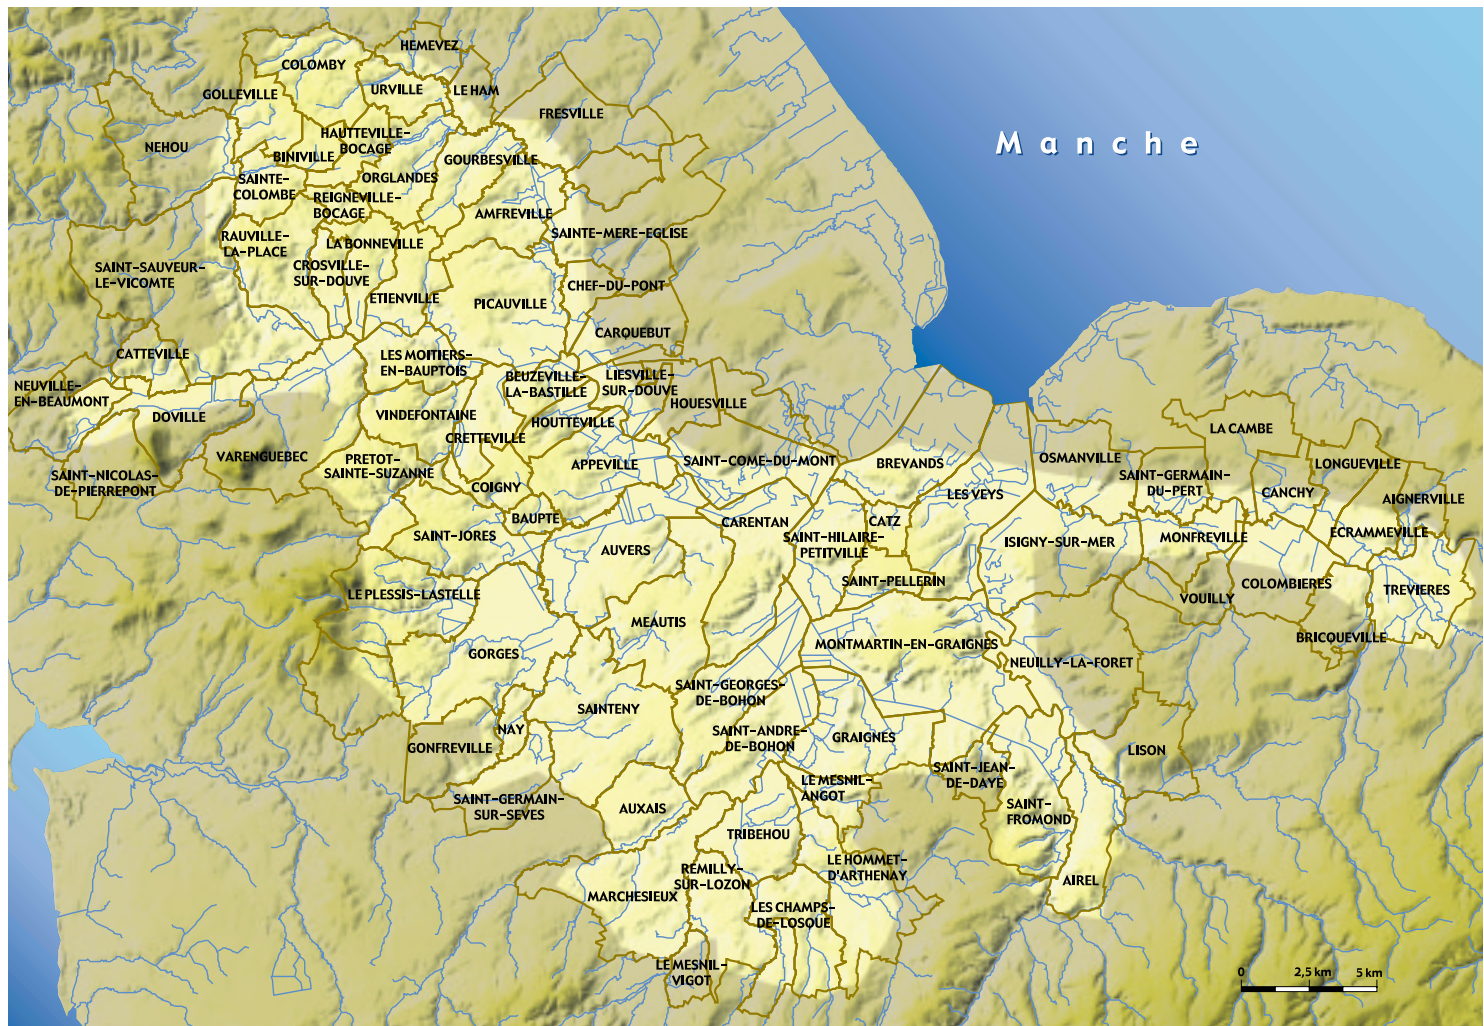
Manche

HEMEVEZ
COLOMBY
GOLLEVILLE
URVILLE
LE HAM
FRESVILLE
NEHOU
HAUTTEVILLE-BOCAGE
BINIVILLE
GOURBESVILLE
SAINTE-COLOMBE
ORGLANDES
REIGNEVILLE-BOCAGE
AMFREVILLE
RAUVILLE-LA-PLACE
LA BONNEVILLE
SAINTE-MERE-EGLISE
SAINT-SAUVEUR-LE-VICOMTE
CROSVILLE-SUR-DOUVE
CHEF-DU-PONT
ETIENVILLE
PICAUVILLE
CARQUEBUT
CATTEVILLE
LES MOITIERS-EN-BAUPTOIS
BEUZEVILLE-LA-BASTILLE
LIESVILLE-SUR-DOUVE
NEUVILLE-EN-BEAUMONT
HOUESVILLE
DOVILLE
VINDEFONTAINE
HOUTTEVILLE
LA CAMBE
CRETTEVILLE
OSMANVILLE
VARENGUEBEC
PRETOT-SAINTE-SUZANNE
APPEVILLE
SAINT-COME-DU-MONT
BREVANDS
SAINT-GERMAIN-DU-PERT
LONGUEVILLE
SAINT-NICOLAS-DE-PIERREPONT
COIGNY
LES VEYS
CANCHY
AIGNERVILLE
BAUPTE
CARENTAN
CATZ
SAINT-JORES
SAINT-HILAIRE-PETITVILLE
ISIGNY-SUR-MER
MONFREVILLE
ECRAMMEVILLE
AUVERS
SAINT-PELLERIN
COLOMBIERES
TREVIERES
LE PLESSIS-LASTELLE
VOUILLY
MEAUTIS
BRICQUEVILLE
MONTMARTIN-EN-GRAIGNES
GORGES
NEUILLY-LA-FORET
SAINT-GEORGES-DE-BOHON
SAINTENY
NAY
SAINT-ANDRE-DE-BOHON
GRAIGNES
GONFREVILLE
LISON
SAINT-JEAN-DE-DAYE
LE MESNIL-ANGOT
SAINT-GERMAIN-SUR-SEVES
AUXAIS
SAINT-FROMOND
TRIBEHOU
REMILLY-SUR-LOZON
LE HOMMET-D'ARTHENAY
AIREL
MARCHESIEUX
LES CHAMPS-DE-LOSQUE
LE MESNIL-VIGOT

0
2,5 km
5 km